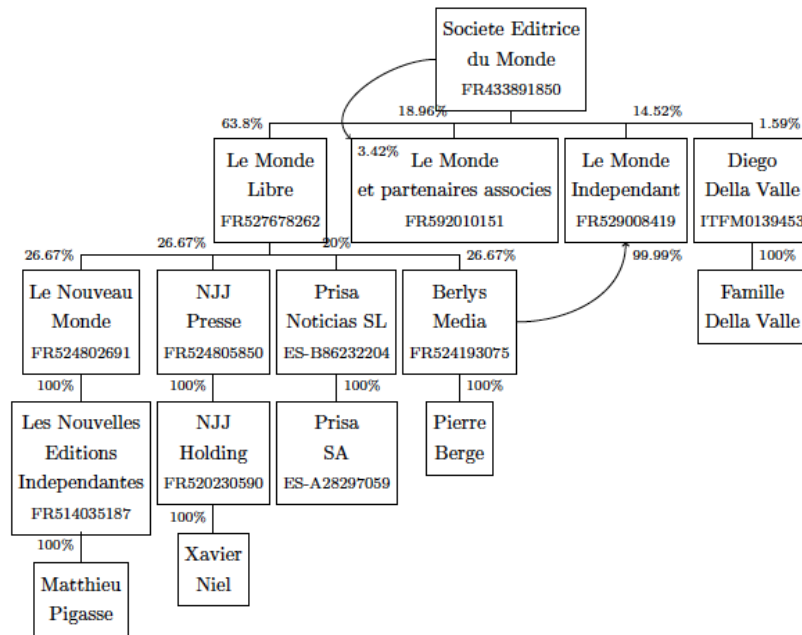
Societe Editrice du Monde
FR433891850

63.8%
18.96%
14.52%
1.59%
3.42%

Le Monde Libre
FR527678262

Le Monde et partenaires associes
FR592010151

Le Monde Independant
FR529008419

Diego Della Valle
ITFM0139453

100%

Famille Della Valle

26.67%
26.67%
20%
26.67%
99.99%

Le Nouveau Monde
FR524802691

NJJ Presse
FR524805850

Prisa Noticias SL
ES-B86232204

Berlys Media
FR524193075

100%
100%
100%
100%

Les Nouvelles Editions Independantes
FR514035187

NJJ Holding
FR520230590

Prisa SA
ES-A28297059

Pierre Berge

100%
100%

Matthieu Pigasse

Xavier Niel